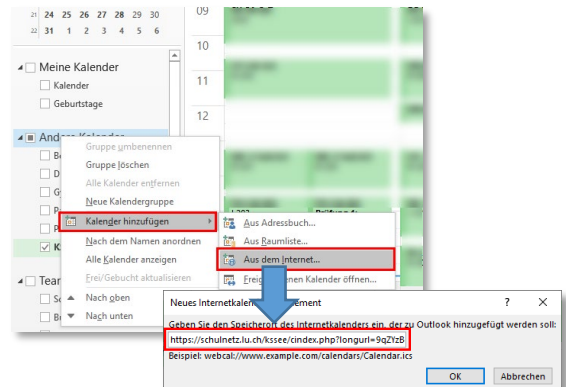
21 24 25 26 27 28 29 30
22 31 1 2 3 4 5 6

09

10

11

Meine Kalender
Kalender
Geburtstage

Andere Kalender

Gruppe umbenennen
Gruppe löschen
Alle Kalender entfernen
Neue Kalendergruppe
Kalender hinzufügen
Nach dem Namen anordnen
Alle Kalender anzeigen
Frei/Gebucht aktualisieren
Nach oben
Nach unten

Aus Adressbuch...
Aus Raumliste...
Aus dem Internet...
Freig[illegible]nen Kalender öffnen...

Team

Neues Internetkalen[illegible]ement
?
×
Geben Sie den Speicherort des Internetkalenders ein, der zu Outlook hinzugefügt werden soll:
https://schulnetz.lu.ch/kssee/cindex.php?longurl=9qZYzB
Beispiel: webcal://www.example.com/calendars/Calendar.ics
OK
Abbrechen